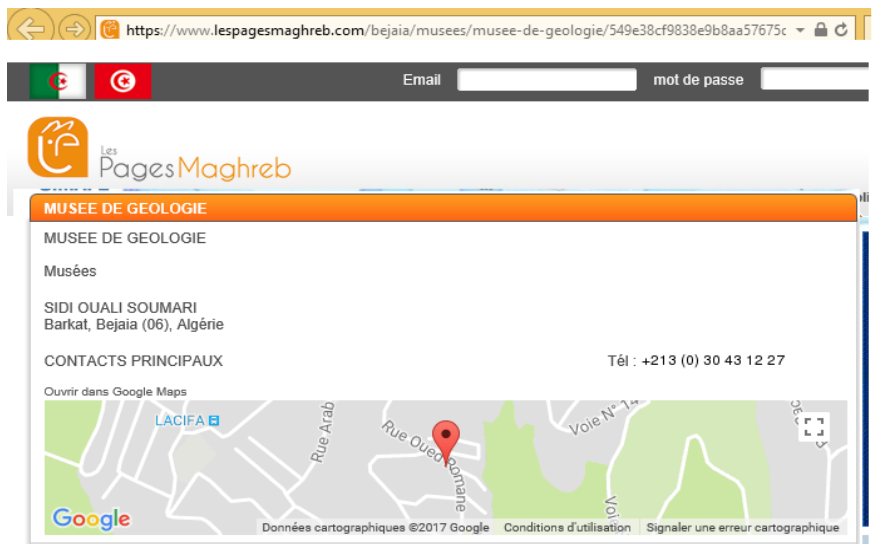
https://www.lespagesmaghreb.com/bejaia/musees/musee-de-geologie/549e38cf9838e9b8aa57675c

Email

mot de passe

Les Pages Maghreb

MUSEE DE GEOLOGIE

MUSEE DE GEOLOGIE

Musées

SIDI OUALI SOUMARI
Barkat, Bejaia (06), Algérie

CONTACTS PRINCIPAUX

Tél : +213 (0) 30 43 12 27

Ouvrir dans Google Maps

LACIFA

Rue Arab

Rue Oued Romane

Voie N° 14

Voi

Google

Données cartographiques ©2017 Google

Conditions d'utilisation

Signaler une erreur cartographique